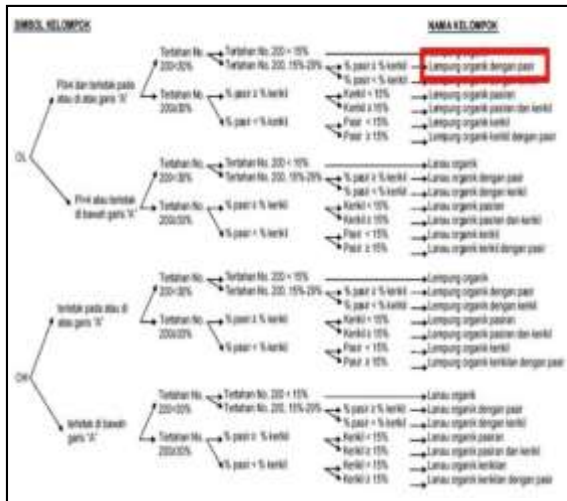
SIMBOL KELOMPOK

NAMA KELOMPOK

OL

PI≥4 dan terletak pada atau di atas garis "A"

Tertahan No. 200<30%

Tertahan No. 200 < 15%

Tertahan No. 200, 15%-29%

% pasir ≥ % kerikil

% pasir < % kerikil

Lempung organik dengan pasir

Tertahan No. 200≥30%

% pasir ≥ % kerikil

% pasir < % kerikil

Kerikil < 15%

Kerikil ≥ 15%

Pasir < 15%

Pasir ≥ 15%

Lempung organik pasiran

Lempung organik pasiran dan kerikil

Lempung organik kerikil

Lempung organik kerikil dengan pasir

PI<4 atau terletak di bawah garis "A"

Tertahan No. 200<30%

Tertahan No. 200 < 15%

Tertahan No. 200, 15%-29%

% pasir ≥ % kerikil

% pasir < % kerikil

Lanau organik

Lanau organik dengan pasir

Lanau organik dengan kerikil

Tertahan No. 200≥30%

% pasir ≥ % kerikil

% pasir < % kerikil

Kerikil < 15%

Kerikil ≥ 15%

Pasir < 15%

Pasir ≥ 15%

Lanau organik pasiran

Lanau organik pasiran dan kerikil

Lanau organik kerikil

Lanau organik kerikil dengan pasir

OH

terletak pada atau di atas garis "A"

Tertahan No. 200<30%

Tertahan No. 200 < 15%

Tertahan No. 200, 15%-29%

% pasir ≥ % kerikil

% pasir < % kerikil

Lempung organik

Lempung organik dengan pasir

Lempung organik dengan kerikil

Tertahan No. 200≥30%

% pasir ≥ % kerikil

% pasir < % kerikil

Kerikil < 15%

Kerikil ≥ 15%

Pasir < 15%

Pasir ≥ 15%

Lempung organik pasiran

Lempung organik pasiran dan kerikil

Lempung organik kerikil

Lempung organik kerikilan dengan pasir

terletak di bawah garis "A"

Tertahan No. 200<30%

Tertahan No. 200 < 15%

Tertahan No. 200, 15%-29%

% pasir ≥ % kerikil

% pasir < % kerikil

Lanau organik

Lanau organik dengan pasir

Lanau organik dengan kerikil

Tertahan No. 200≥30%

% pasir ≥ % kerikil

% pasir < % kerikil

Kerikil < 15%

Kerikil ≥ 15%

Kerikil < 15%

Kerikil ≥ 15%

Lanau organik pasiran

Lanau organik pasiran dan kerikil

Lanau organik kerikilan

Lanau organik kerikilan dengan pasir